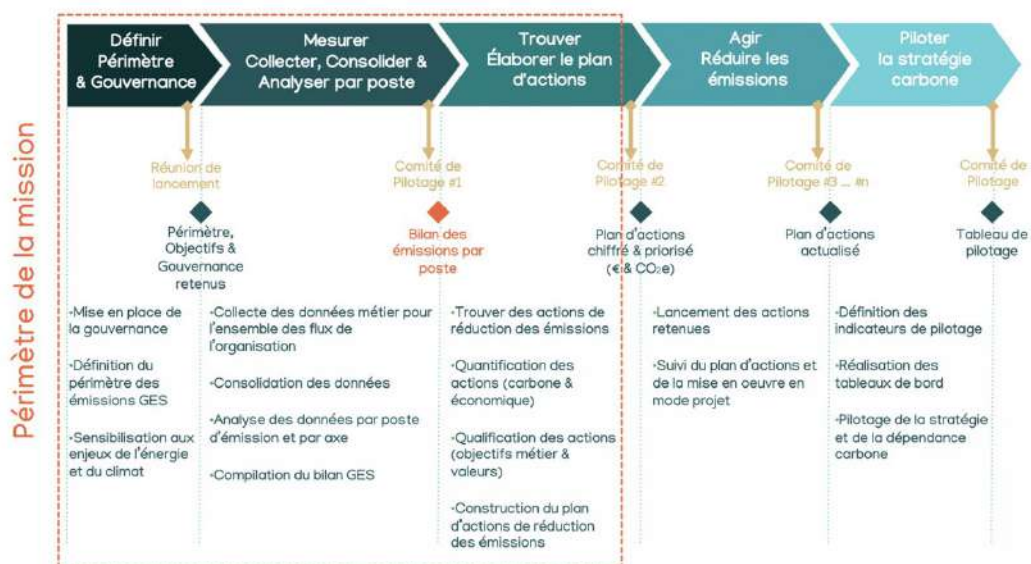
Périmètre de la mission

Définir Périmètre & Gouvernance

Mesurer Collecter, Consolider & Analyser par poste

Trouver Élaborer le plan d'actions

Agir Réduire les émissions

Piloter la stratégie carbone

Réunion de lancement

Comité de Pilotage #1

Comité de Pilotage #2

Comité de Pilotage #3 ... #n

Comité de Pilotage

Périmètre, Objectifs & Gouvernance retenus

Bilan des émissions par poste

Plan d'actions chiffré & priorisé (€ & $CO_2$e)

Plan d'actions actualisé

Tableau de pilotage

-Mise en place de la gouvernance

-Définition du périmètre des émissions GES

-Sensibilisation aux enjeux de l'énergie et du climat

-Collecte des données métier pour l'ensemble des flux de l'organisation

-Consolidation des données

-Analyse des données par poste d'émission et par axe

-Compilation du bilan GES

-Trouver des actions de réduction des émissions

-Quantification des actions (carbone & économique)

-Qualification des actions (objectifs métier & valeurs)

-Construction du plan d'actions de réduction des émissions

-Lancement des actions retenues

-Suivi du plan d'actions et de la mise en oeuvre en mode projet

-Définition des indicateurs de pilotage

-Réalisation des tableaux de bord

-Pilotage de la stratégie et de la dépendance carbone